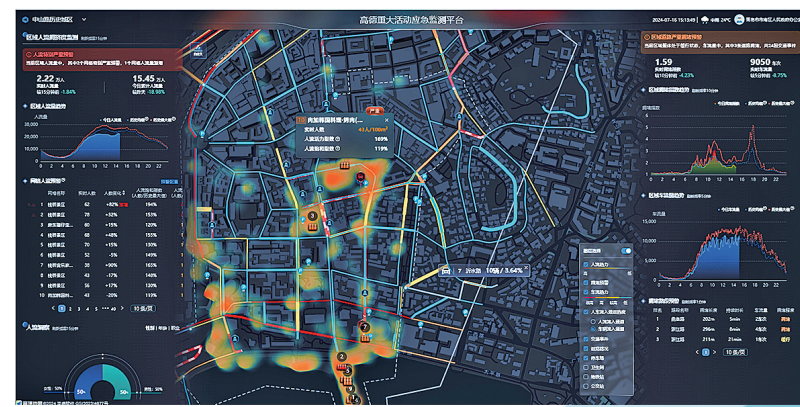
高德重大活动应急监测平台

2024-07-16 15:13:49

区域人流监测

人流密度严重预警

2.22 万人

15.45 万人

区域人流趋势

人流量

区域人流监测

1

2

3

4

5

6

7

8

9

10

人流画像

50%

50%

区域路网严重拥堵预警

1.59

9050

-4.23%

-18.29%

区域道路趋势

区域车流监测

车流量

拥堵路段监测

1

2

3

4

2

3

7

7

10

8 18%

10条/页

1 2 3 4 5 6 7 8 9 10

7 分钟 / 3.64%